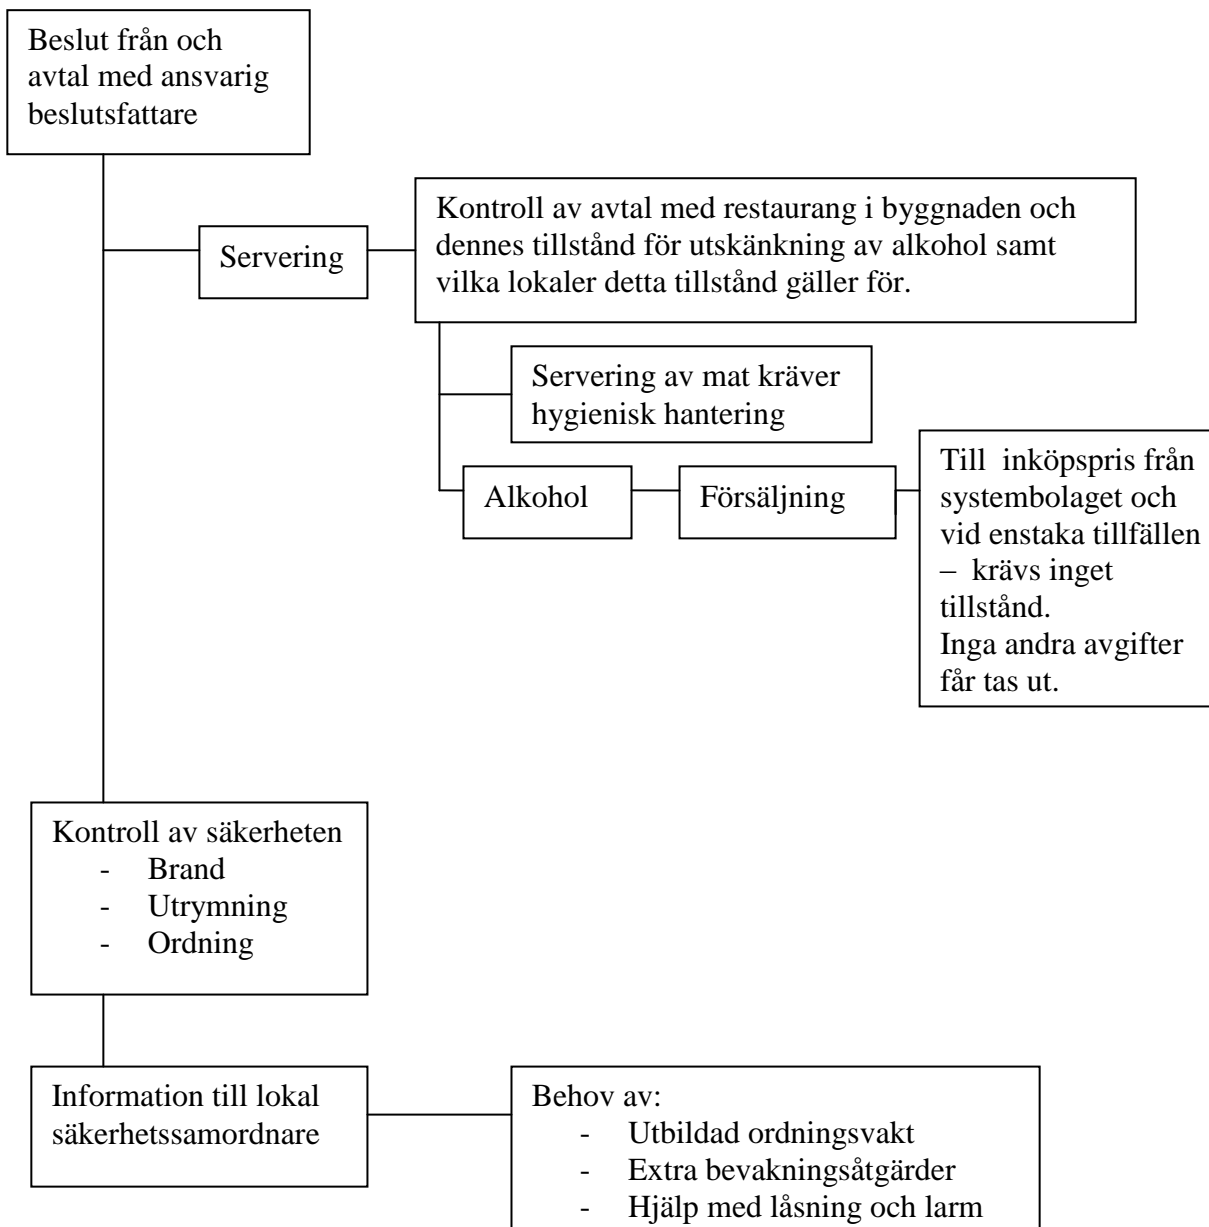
Beslut från och avtal med ansvarig beslutsfattare

Servering

Kontroll av avtal med restaurang i byggnaden och dennes tillstånd för utskänkning av alkohol samt vilka lokaler detta tillstånd gäller för.

Servering av mat kräver hygienisk hantering

Alkohol

Försäljning

Till inköpspris från systembolaget och vid enstaka tillfällen – krävs inget tillstånd.
Inga andra avgifter får tas ut.

Kontroll av säkerheten
- Brand
- Utrymning
- Ordning

Information till lokal säkerhetssamordnare

Behov av:
- Utbildad ordningsvakt
- Extra bevakningsåtgärder
- Hjälp med låsning och larm